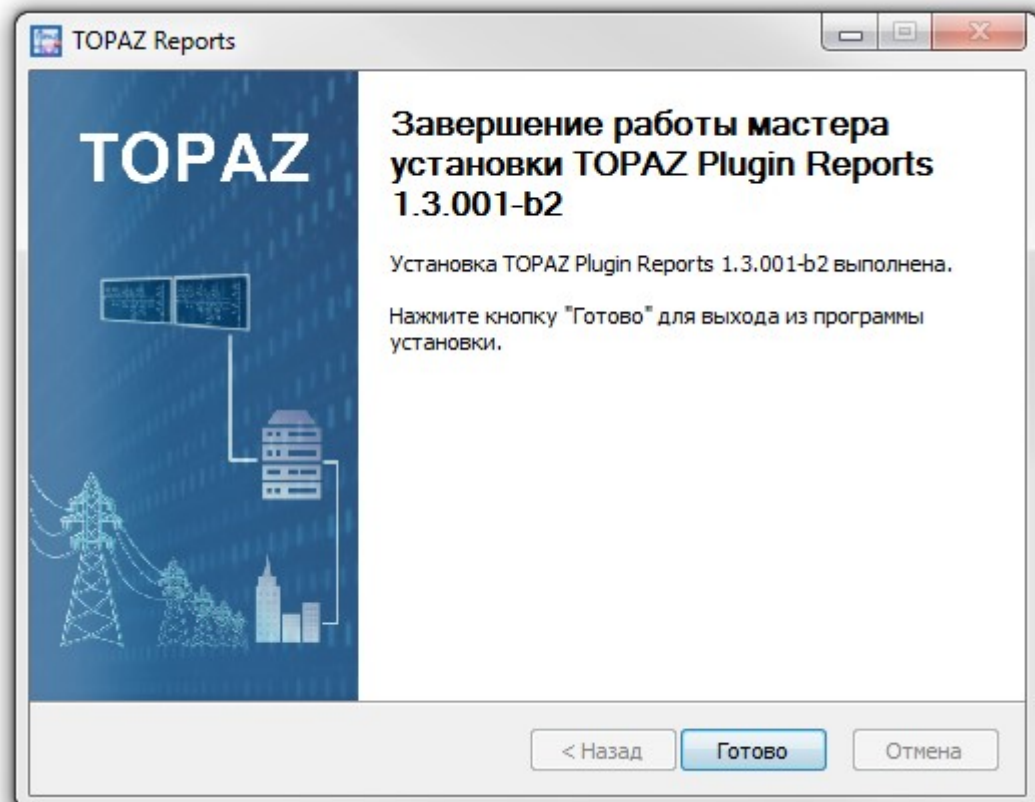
TOPAZ Reports

TOPAZ

Завершение работы мастера установки TOPAZ Plugin Reports 1.3.001-b2

Установка TOPAZ Plugin Reports 1.3.001-b2 выполнена.

Нажмите кнопку "Готово" для выхода из программы установки.

< Назад
Готово
Отмена